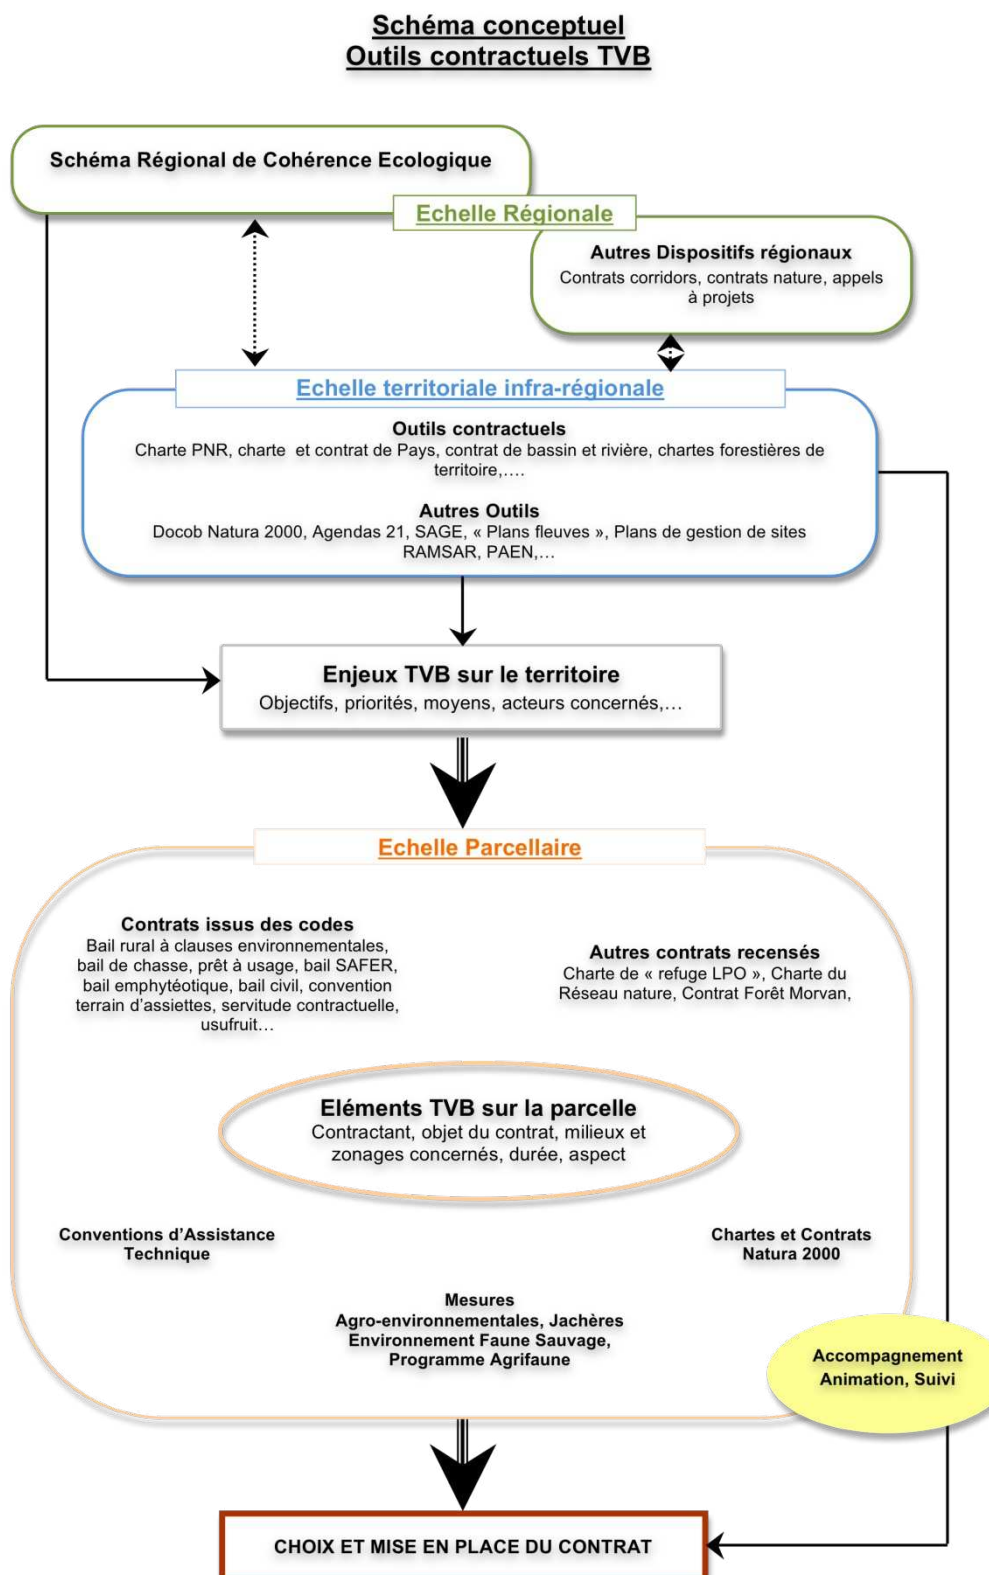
Schéma conceptuel
Outils contractuels TVB

Schéma Régional de Cohérence Ecologique

Echelle Régionale

Autres Dispositifs régionaux
Contrats corridors, contrats nature, appels à projets

Echelle territoriale infra-régionale

Outils contractuels
Charte PNR, charte et contrat de Pays, contrat de bassin et rivière, chartes forestières de territoire,….

Autres Outils
Docob Natura 2000, Agendas 21, SAGE, « Plans fleuves », Plans de gestion de sites RAMSAR, PAEN,…

Enjeux TVB sur le territoire
Objectifs, priorités, moyens, acteurs concernés,…

Echelle Parcellaire

Contrats issus des codes
Bail rural à clauses environnementales, bail de chasse, prêt à usage, bail SAFER, bail emphytéotique, bail civil, convention terrain d'assiettes, servitude contractuelle, usufruit…

Autres contrats recensés
Charte de « refuge LPO », Charte du Réseau nature, Contrat Forêt Morvan,

Eléments TVB sur la parcelle
Contractant, objet du contrat, milieux et zonages concernés, durée, aspect

Conventions d'Assistance Technique

Chartes et Contrats Natura 2000

Mesures
Agro-environnementales, Jachères Environnement Faune Sauvage, Programme Agrifaune

Accompagnement Animation, Suivi

CHOIX ET MISE EN PLACE DU CONTRAT